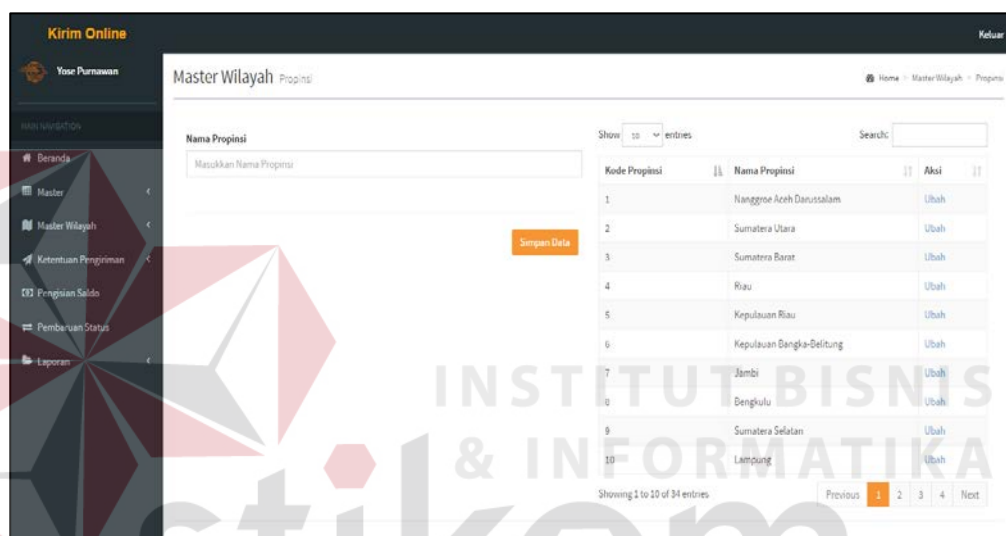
Kirim Online

Keluar

Yose Purnawan

MAIN NAVIGATION

Beranda

Master

Master Wilayah

Ketentuan Pengiriman

Pengisian Saldo

Pembaruan Status

Laporan

Master Wilayah Propinsi

Home > Master Wilayah > Propinsi

Nama Propinsi

Masukkan Nama Propinsi

Simpan Data

Show 10 entries

Search:

| Kode Propinsi | Nama Propinsi | Aksi |
|---|---|---|
| 1 | Nanggroe Aceh Darussalam | Ubah |
| 2 | Sumatera Utara | Ubah |
| 3 | Sumatera Barat | Ubah |
| 4 | Riau | Ubah |
| 5 | Kepulauan Riau | Ubah |
| 6 | Kepulauan Bangka-Belitung | Ubah |
| 7 | Jambi | Ubah |
| 8 | Bengkulu | Ubah |
| 9 | Sumatera Selatan | Ubah |
| 10 | Lampung | Ubah |

Showing 1 to 10 of 34 entries

Previous 1 2 3 4 Next

INSTITUT BISNIS & INFORMATIKA

stikom